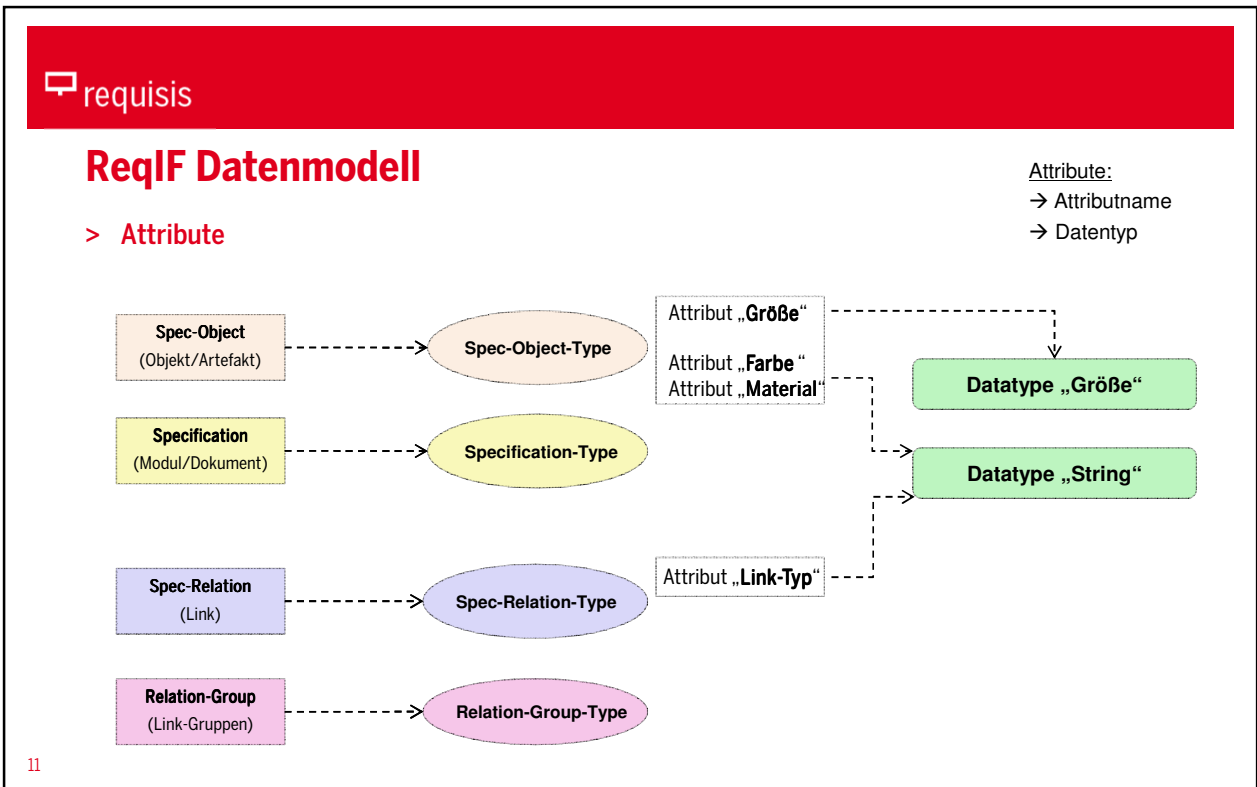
requisis

ReqIF Datenmodell

> Attribute

Attribute:
→ Attributname
→ Datentyp

Spec-Object
(Objekt/Artefakt)

Spec-Object-Type

Attribut „Größe“

Attribut „Farbe“
Attribut „Material“

Datatype „Größe“

Specification
(Modul/Dokument)

Specification-Type

Datatype „String“

Attribut „Link-Typ“

Spec-Relation
(Link)

Spec-Relation-Type

Relation-Group
(Link-Gruppen)

Relation-Group-Type

11